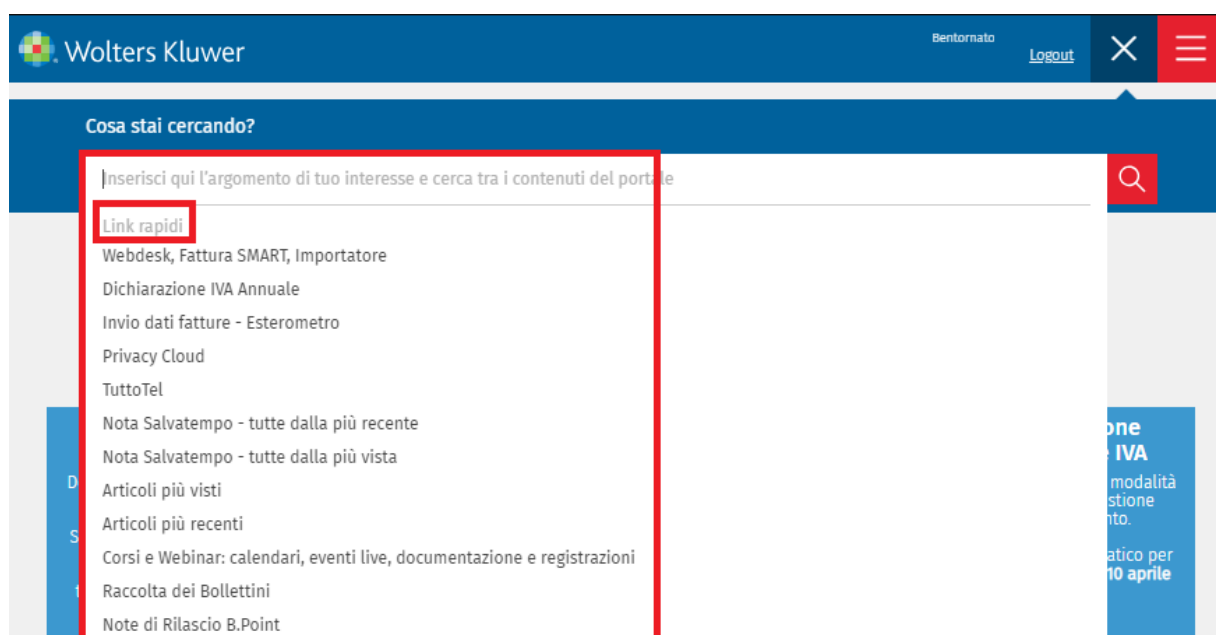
Wolters Kluwer

Bentornato

Logout

Cosa stai cercando?

Inserisci qui l'argomento di tuo interesse e cerca tra i contenuti del portale

Link rapidi

Webdesk, Fattura SMART, Importatore

Dichiarazione IVA Annuale

Invio dati fatture - Esterometro

Privacy Cloud

TuttoTel

Nota Salvatempo - tutte dalla più recente

Nota Salvatempo - tutte dalla più vista

Articoli più visti

Articoli più recenti

Corsi e Webinar: calendari, eventi live, documentazione e registrazioni

Raccolta dei Bollettini

Note di Rilascio B.Point

one
IVA
modalità
stione
nto.
atico per
10 aprile

D
S
1